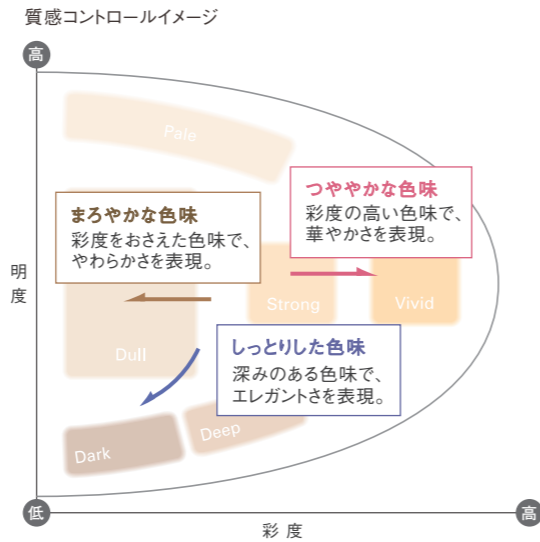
質感コントロールイメージ

高

明度

低

彩度

高

Pale

つややかな色味
彩度の高い色味で、
華やかさを表現。

まろやかな色味
彩度をおさえた色味で、
やわらかさを表現。

Strong

Vivid

Dull

しっとりした色味
深みのある色味で、
エレガントさを表現。

Deep

Dark